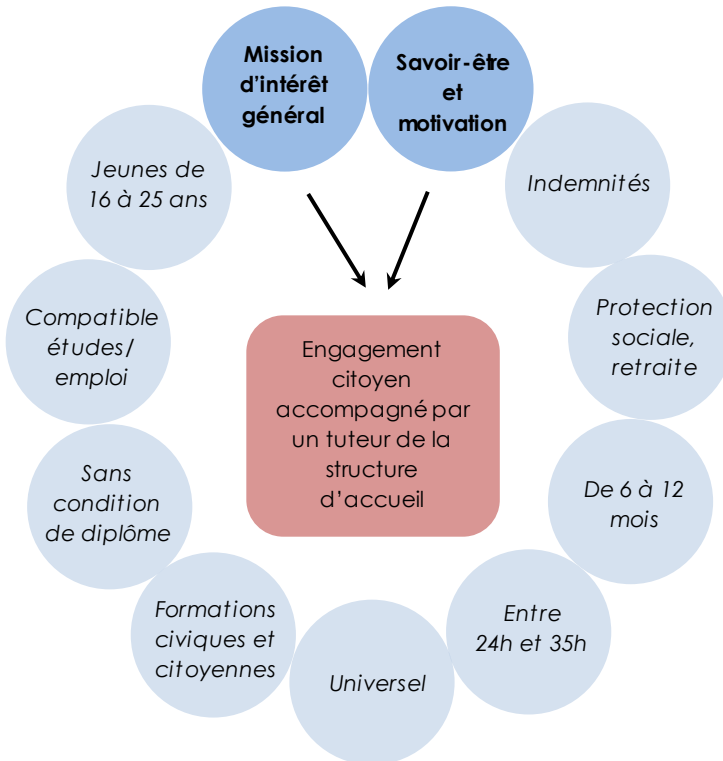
Mission d'intérêt général

Savoir-être et motivation

Jeunes de 16 à 25 ans

Indemnités

Compatible études/ emploi

Engagement citoyen accompagné par un tuteur de la structure d'accueil

Protection sociale, retraite

Sans condition de diplôme

De 6 à 12 mois

Formations civiques et citoyennes

Entre 24h et 35h

Universel